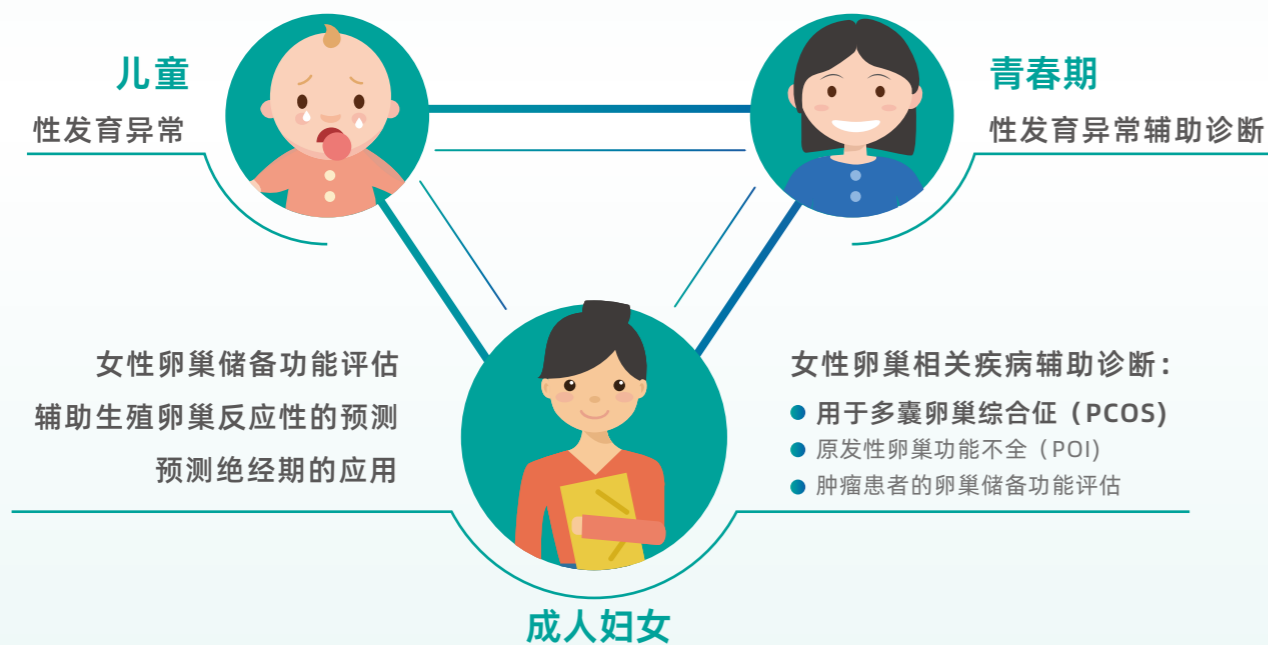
儿童

性发育异常

青春期

性发育异常辅助诊断

女性卵巢储备功能评估

辅助生殖卵巢反应性的预测

预测绝经期的应用

女性卵巢相关疾病辅助诊断：

● 用于多囊卵巢综合征（PCOS）
● 原发性卵巢功能不全（POI）
● 肿瘤患者的卵巢储备功能评估

成人妇女